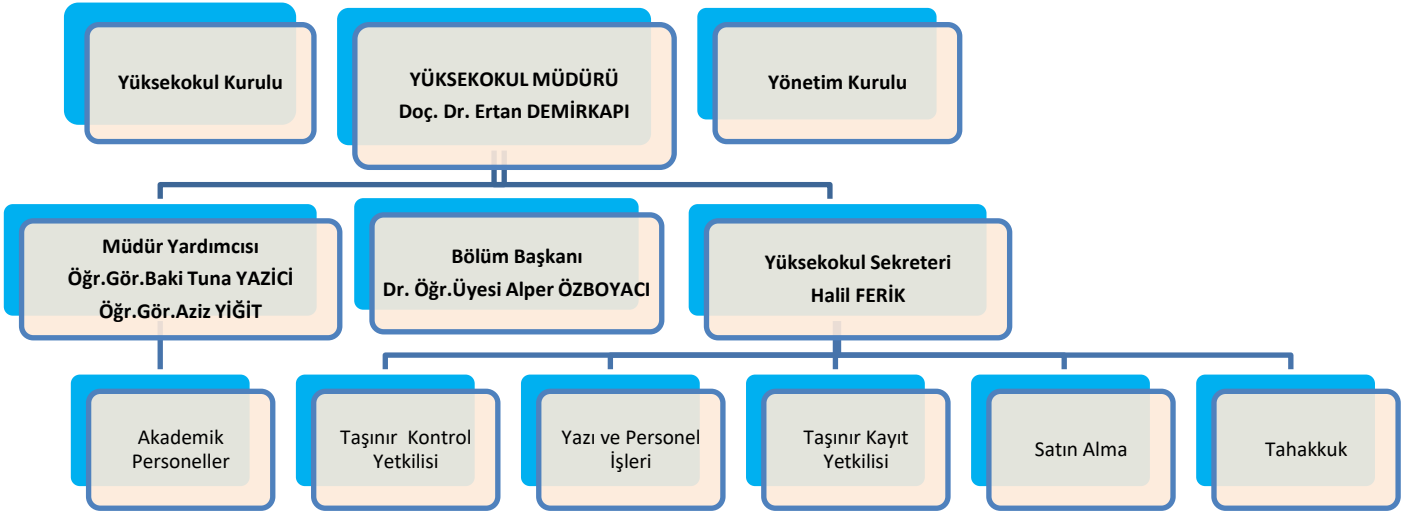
Yüksekokul Kurulu

YÜKSEKOKUL MÜDÜRÜ
Doç. Dr. Ertan DEMİRKAPI

Yönetim Kurulu

Müdür Yardımcısı
Öğr.Gör.Baki Tuna YAZİCİ
Öğr.Gör.Aziz YİĞİT

Bölüm Başkanı
Dr. Öğr.Üyesi Alper ÖZBOYACI

Yüksekokul Sekreteri
Halil FERİK

Akademik Personeller

Taşınır Kontrol Yetkilisi

Yazı ve Personel İşleri

Taşınır Kayıt Yetkilisi

Satın Alma

Tahakkuk